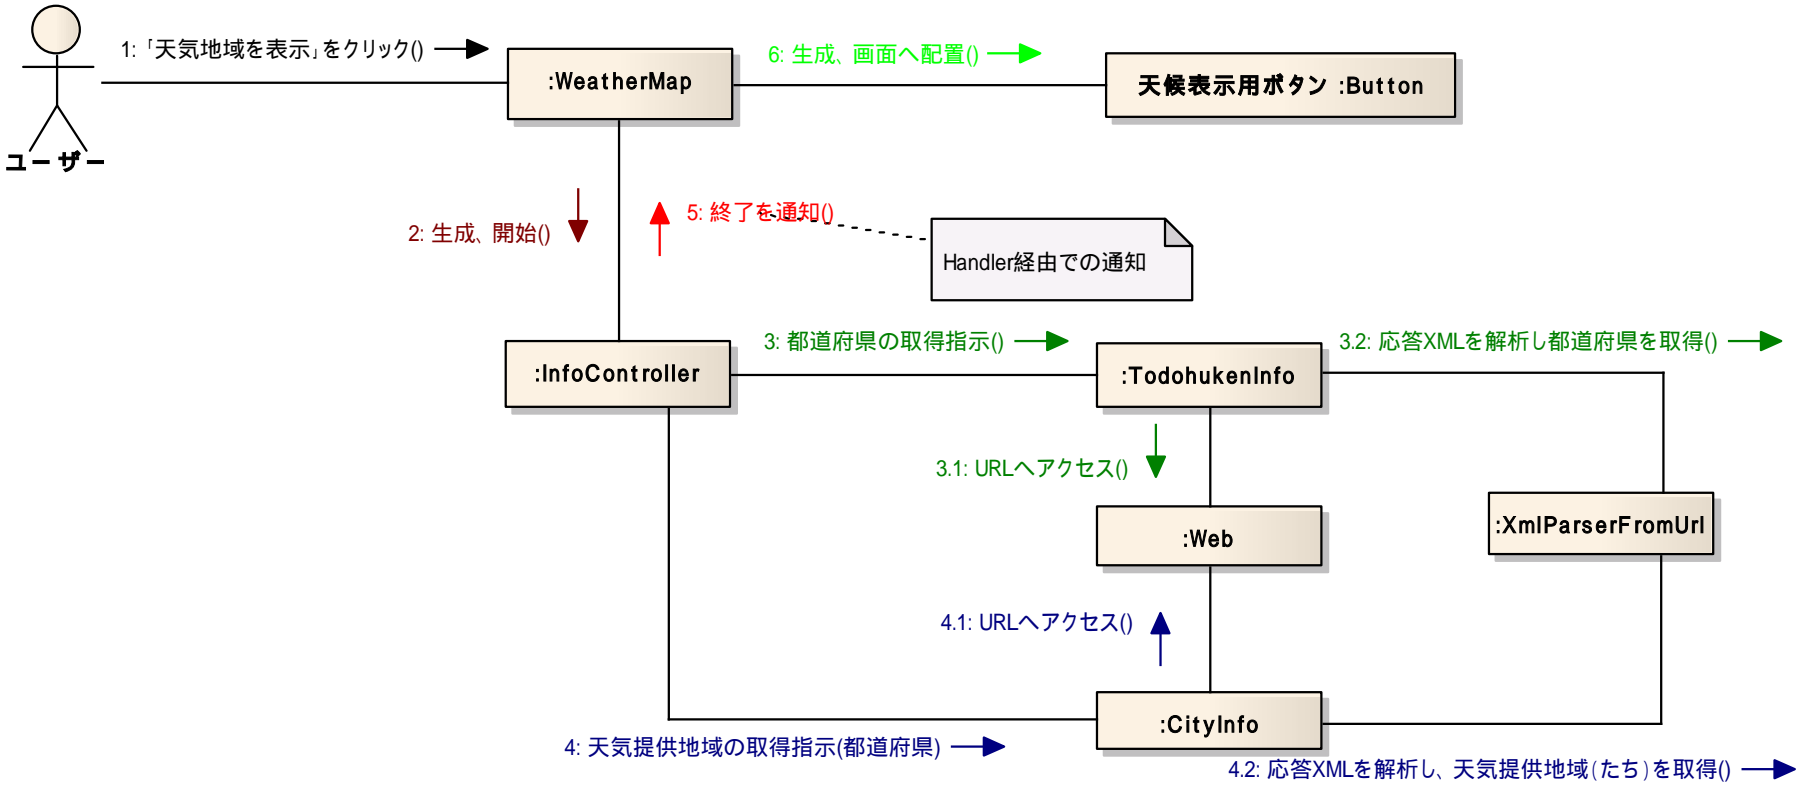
ユーザー

1:「天気地域を表示」をクリック()

:WeatherMap

6: 生成、画面へ配置()

天候表示用ボタン :Button

2: 生成、開始()

5: 終了を通知()

Handler経由での通知

:InfoController

3: 都道府県の取得指示()

:TodohukenInfo

3.2: 応答XMLを解析し都道府県を取得()

3.1: URLへアクセス()

:Web

:XmlParserFromUrl

4.1: URLへアクセス()

:CityInfo

4: 天気提供地域の取得指示(都道府県)

4.2: 応答XMLを解析し、天気提供地域(たち)を取得()